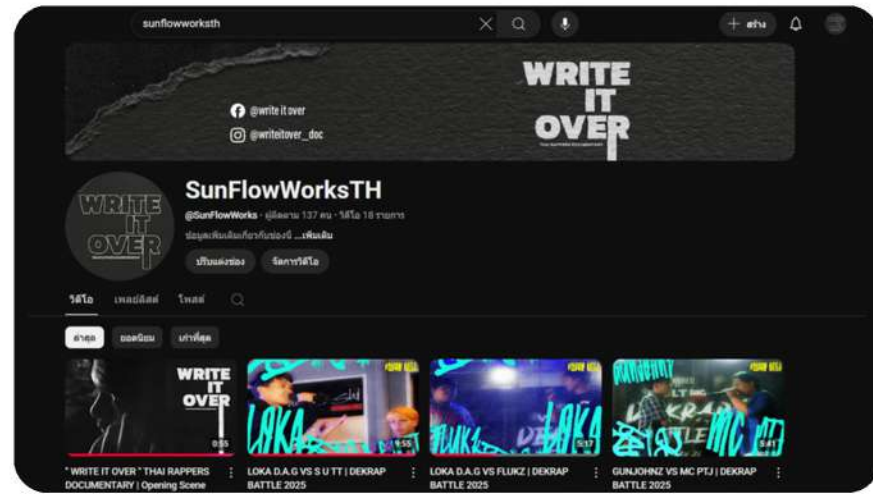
sunflowworksth

+ สร้าง

WRITE IT OVER
THAI RAPPERS DOCUMENTARY

@write it over
@writeitover_doc

WRITE IT OVER

SunFlowWorksTH

@SunFlowWorks · ผู้ติดตาม 137 คน · วิดีโอ 18 รายการ

ข้อมูลเพิ่มเติมเกี่ยวกับช่องนี้ ...เพิ่มเติม

ปรับแต่งช่อง

จัดการวิดีโอ

วิดีโอ

เพลย์ลิสต์

โพสต์

ล่าสุด

ยอดนิยม

เก่าที่สุด

WRITE IT OVER

0:55

" WRITE IT OVER " THAI RAPPERS DOCUMENTARY | Opening Scene

LOKA

9:55

LOKA D.A.G VS S U TT | DEKRAP BATTLE 2025

FLUKZ LOKA

5:17

LOKA D.A.G VS FLUKZ | DEKRAP BATTLE 2025

GUNJOHNZ DEKRAP MC

5:41

GUNJOHNZ VS MC PTJ | DEKRAP BATTLE 2025